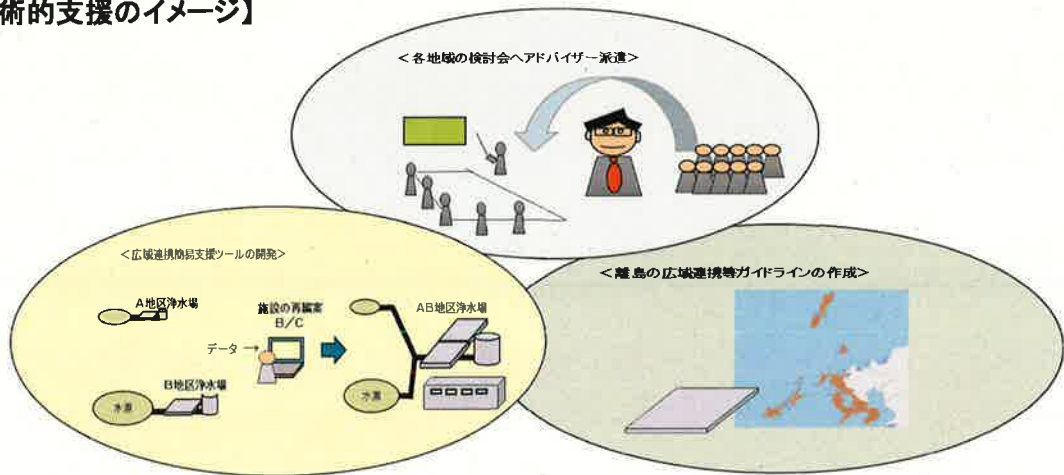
術的支援のイメージ】

＜各地域の検討会へアドバイザー派遣＞

＜広域連携簡易支援ツールの開発＞

A地区浄水場

施設の再編案
B/C

データ →

AB地区浄水場

B地区浄水場

水源

水源

＜離島の広域連携等ガイドラインの作成＞